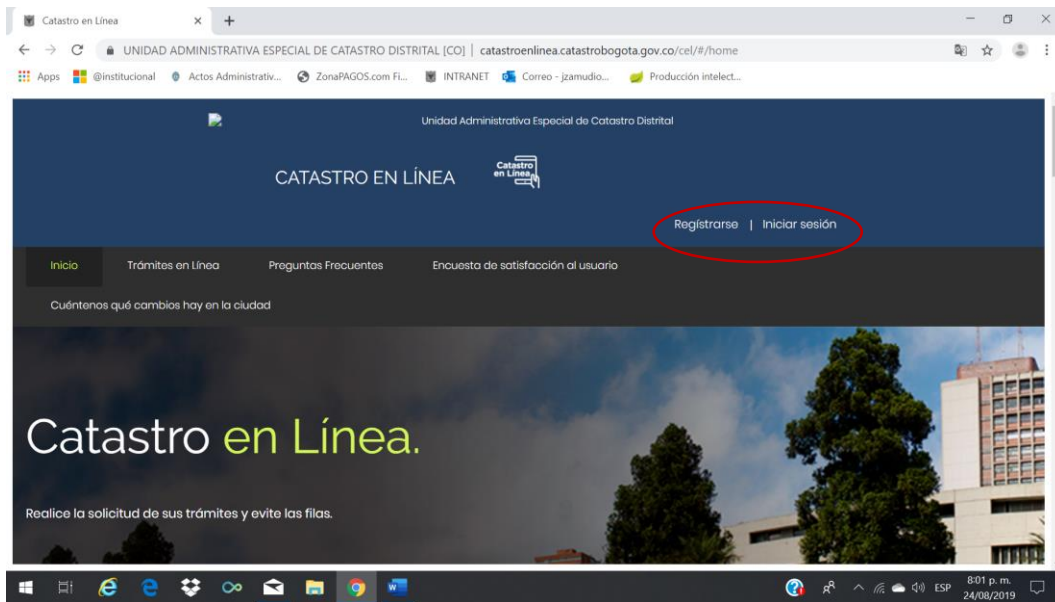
Catastro en Línea

UNIDAD ADMINISTRATIVA ESPECIAL DE CATASTRO DISTRITAL [CO] | catastroenlinea.catastrobogota.gov.co/cel/#/home

Apps @institucional Actos Administrativ... ZonaPAGOS.com Fi... INTRANET Correo - jzamudio... Producción intelect...

Unidad Administrativa Especial de Catastro Distrital

CATASTRO EN LÍNEA

Catastro en Línea

Registrarse | Iniciar sesión

Inicio Trámites en Línea Preguntas Frecuentes Encuesta de satisfacción al usuario

Cuéntenos qué cambios hay en la ciudad

Catastro en Línea.

Realice la solicitud de sus trámites y evite las filas.

ESP 8:01 p. m. 24/08/2019